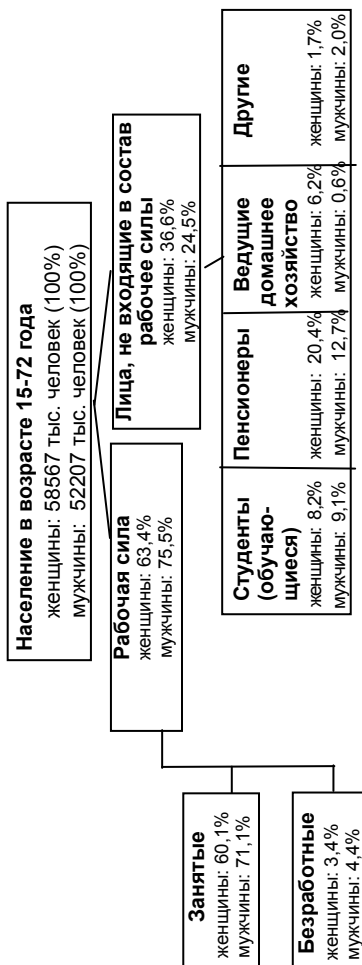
**Население в возрасте 15-72 года**
женщины: 58567 тыс. человек (100%)
мужчины: 52207 тыс. человек (100%)

**Рабочая сила**
женщины: 63,4%
мужчины: 75,5%

**Лица, не входящие в состав рабочее силы**
женщины: 36,6%
мужчины: 24,5%

**Занятые**
женщины: 60,1%
мужчины: 71,1%

**Безработные**
женщины: 3,4%
мужчины: 4,4%

**Студенты (обучающиеся)**
женщины: 8,2%
мужчины: 9,1%

**Пенсионеры**
женщины: 20,4%
мужчины: 12,7%

**Ведущие домашнее хозяйство**
женщины: 6,2%
мужчины: 0,6%

**Другие**
женщины: 1,7%
мужчины: 2,0%